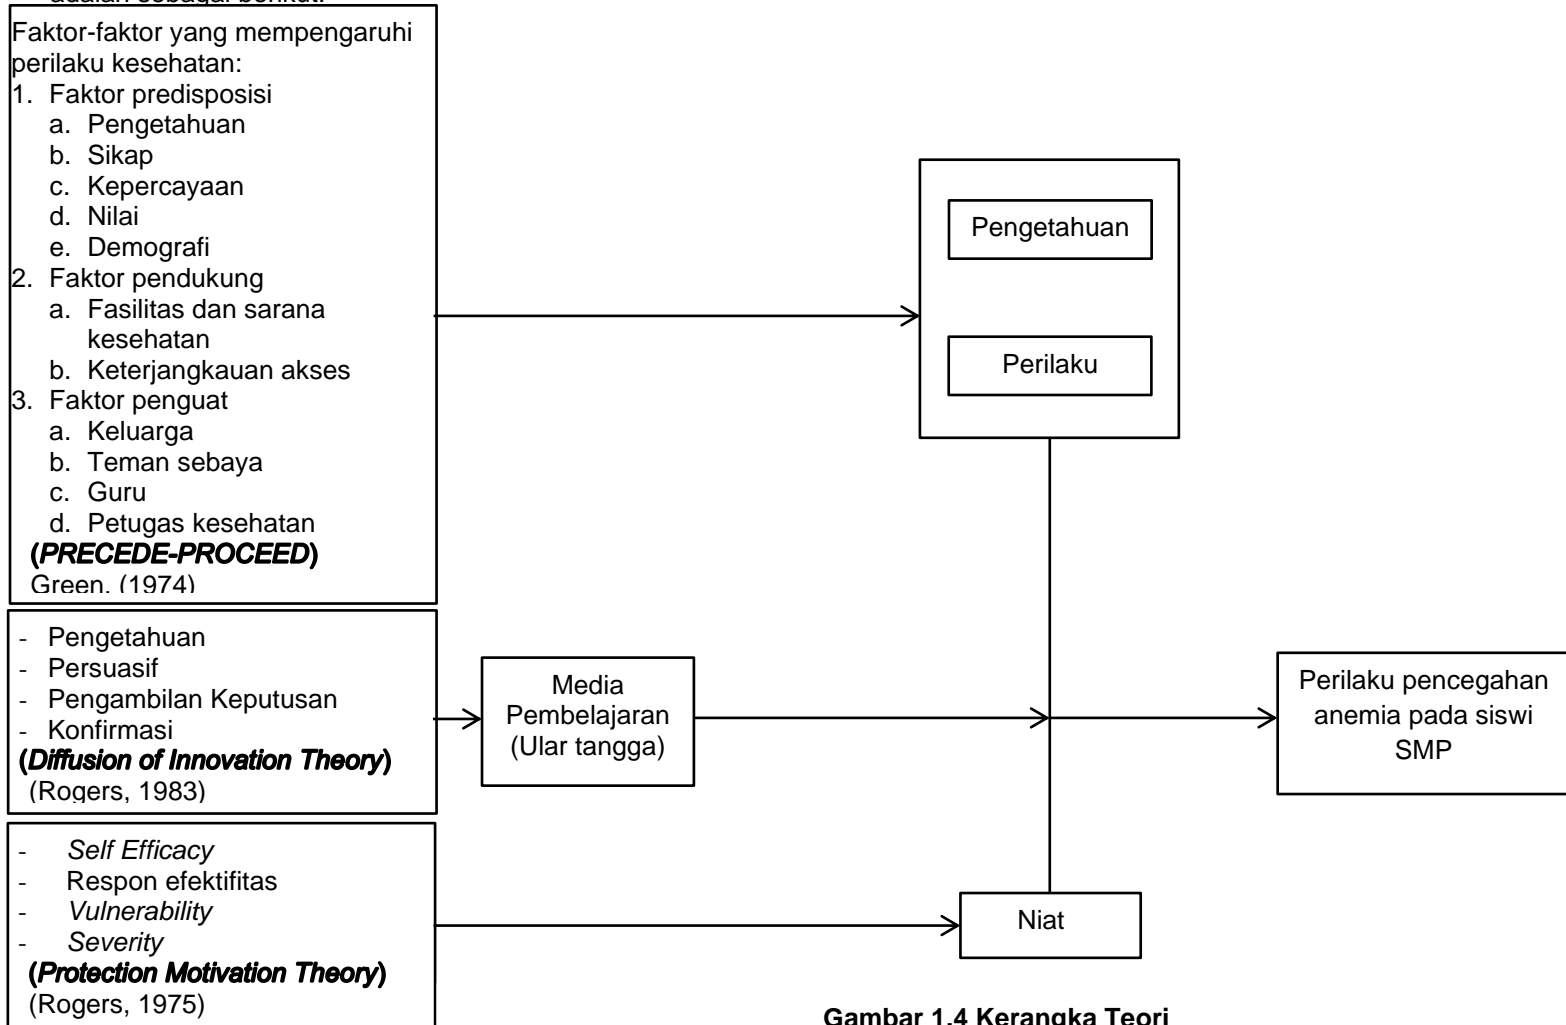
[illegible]

Faktor-faktor yang mempengaruhi perilaku kesehatan:
1. Faktor predisposisi
a. Pengetahuan
b. Sikap
c. Kepercayaan
d. Nilai
e. Demografi
2. Faktor pendukung
a. Fasilitas dan sarana kesehatan
b. Keterjangkauan akses
3. Faktor penguat
a. Keluarga
b. Teman sebaya
c. Guru
d. Petugas kesehatan
(*PRECEDE-PROCEED*)
Green, (1974)

- Pengetahuan
- Persuasif
- Pengambilan Keputusan
- Konfirmasi
(*Diffusion of Innovation Theory*)
(Rogers, 1983)

- *Self Efficacy*
- Respon efektifitas
- *Vulnerability*
- *Severity*
(*Protection Motivation Theory*)
(Rogers, 1975)

Pengetahuan

Perilaku

Media Pembelajaran (Ular tangga)

Perilaku pencegahan anemia pada siswi SMP

Niat

Gambar 1.4 Kerangka Teori